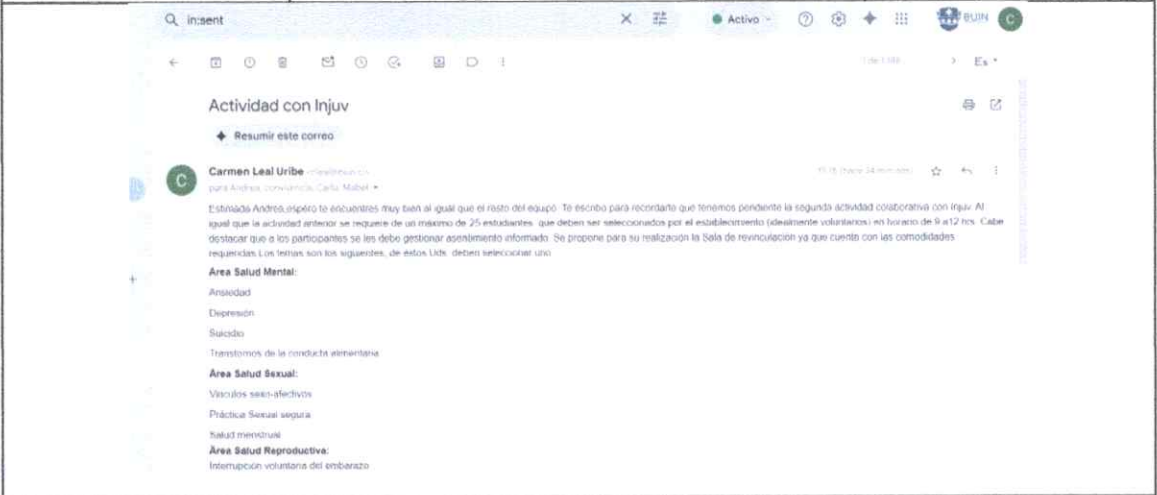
in:sent

Activo

Es

Actividad con Injuv

Resumir este correo

Carmen Leal Uribe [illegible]

para Andrea, convivencia, Carla, Mabel

15:15 (hace 34 minutos)

Estimada Andrea, espéro te encuentres muy bien al igual que el resto del equipo. Te escribo para recordarte que tenemos pendiente la segunda actividad colaborativa con Injuv. Al igual que la actividad anterior se requiere de un máximo de 25 estudiantes, que deben ser seleccionados por el establecimiento (idealmente voluntarios) en horario de 9 a 12 hrs. Cabe destacar que a los participantes se les debe gestionar asentimiento informado. Se propone para su realización la Sala de revinculación ya que cuenta con las comodidades requeridas.Los temas son los siguientes, de estos Uds. deben seleccionar uno

Área Salud Mental:

Ansiedad

Depresión

Suicidio

Transtornos de la conducta alimentaria

Área Salud Sexual:

Vínculos sexo-afectivos

Práctica Sexual segura

Salud menstrual

Área Salud Reproductiva:

Interrupción voluntaria del embarazo